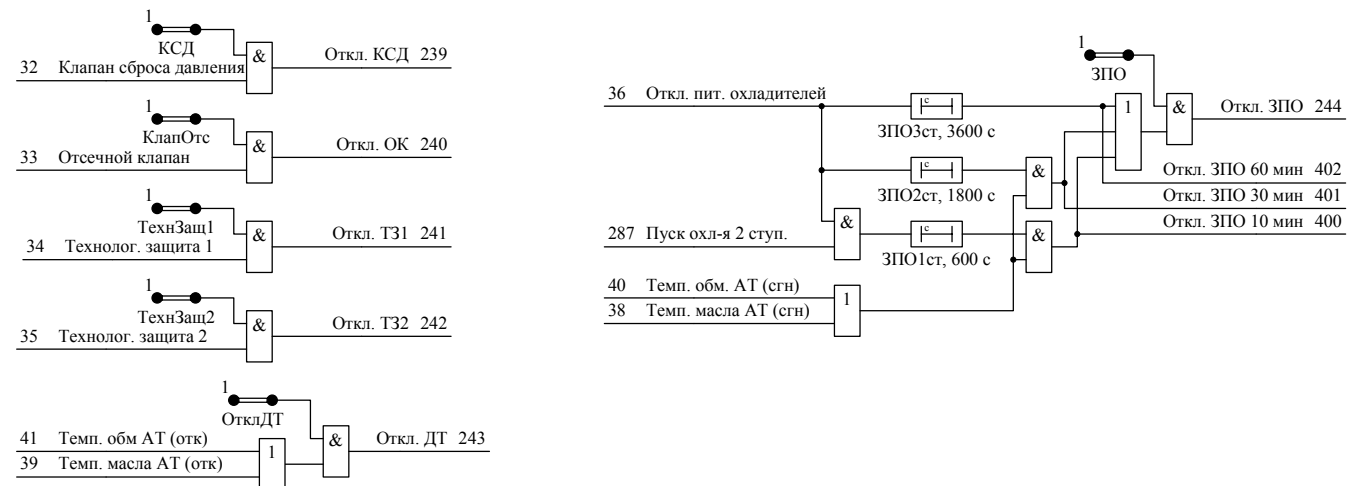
1
КСД
32 Клапан сброса давления
&
Откл. КСД 239

1
КлапОтс
33 Отсечной клапан
&
Откл. ОК 240

1
ТехнЗащ1
34 Технолог. защита 1
&
Откл. ТЗ1 241

1
ТехнЗащ2
35 Технолог. защита 2
&
Откл. ТЗ2 242

1
ОтклДТ
41 Темп. обм АТ (отк)
39 Темп. масла АТ (отк)
1
&
Откл. ДТ 243

1
ЗПО
36 Откл. пит. охладителей
c
ЗПО3ст, 3600 с
1
&
Откл. ЗПО 244
c
ЗПО2ст, 1800 с
&
Откл. ЗПО 60 мин 402
Откл. ЗПО 30 мин 401
Откл. ЗПО 10 мин 400
287 Пуск охл-я 2 ступ.
&
c
ЗПО1ст, 600 с
&
40 Темп. обм. АТ (сгн)
38 Темп. масла АТ (сгн)
1